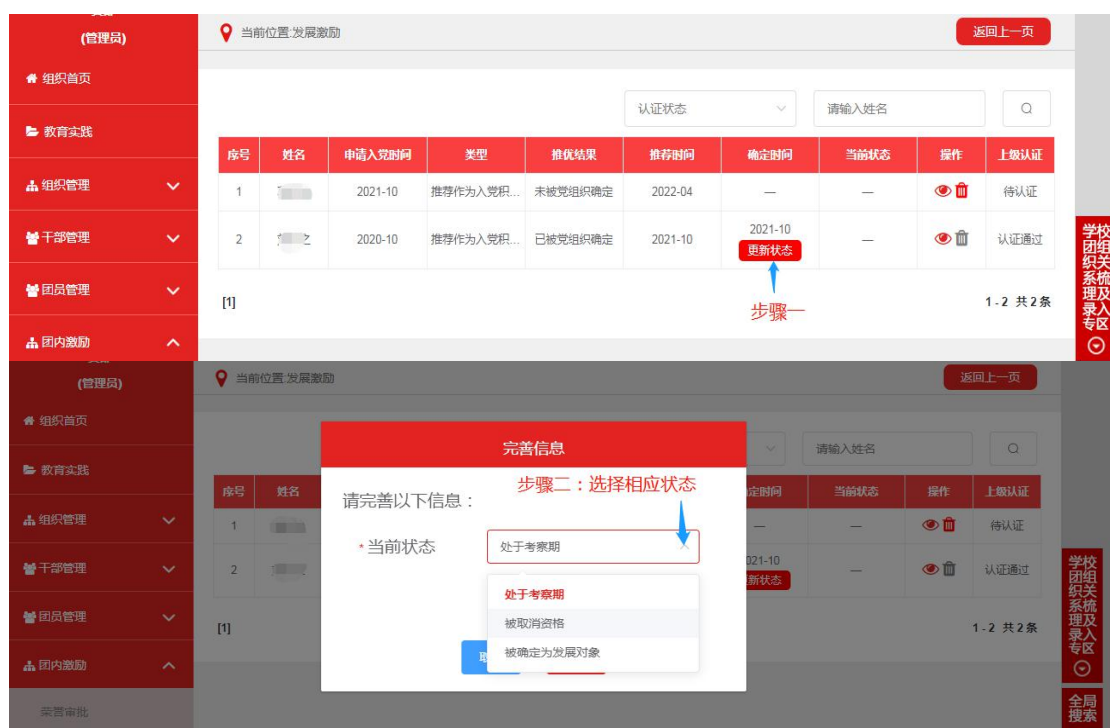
(管理员)

组织首页

教育实践

组织管理

干部管理

团员管理

团内激励

当前位置:发展激励

返回上一页

认证状态

请输入姓名

| 序号 | 姓名 | 申请入党时间 | 类型 | 推优结果 | 推荐时间 | 确定时间 | 当前状态 | 操作 | 上级认证 |
|---|---|---|---|---|---|---|---|---|---|
| 1 | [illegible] | 2021-10 | 推荐作为入党积... | 未被党组织确定 | 2022-04 | — | — | | 待认证 |
| 2 | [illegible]之 | 2020-10 | 推荐作为入党积... | 已被党组织确定 | 2021-10 | 2021-10 更新状态 | — | | 认证通过 |

[1]

步骤一

1-2 共2条

学校团组织关系梳理及录入专区

(管理员)

组织首页

教育实践

组织管理

干部管理

团员管理

团内激励

荣誉审批

当前位置:发展激励

返回上一页

请输入姓名

完善信息

请完善以下信息：

步骤二：选择相应状态

* 当前状态

处于考察期

处于考察期

被取消资格

被确定为发展对象

| 序号 | 姓名 | 确定时间 | 当前状态 | 操作 | 上级认证 |
|---|---|---|---|---|---|
| 1 | | — | — | | 待认证 |
| 2 | | 2021-10 更新状态 | — | | 认证通过 |

[1]

1-2 共2条

学校团组织关系梳理及录入专区

全局搜索